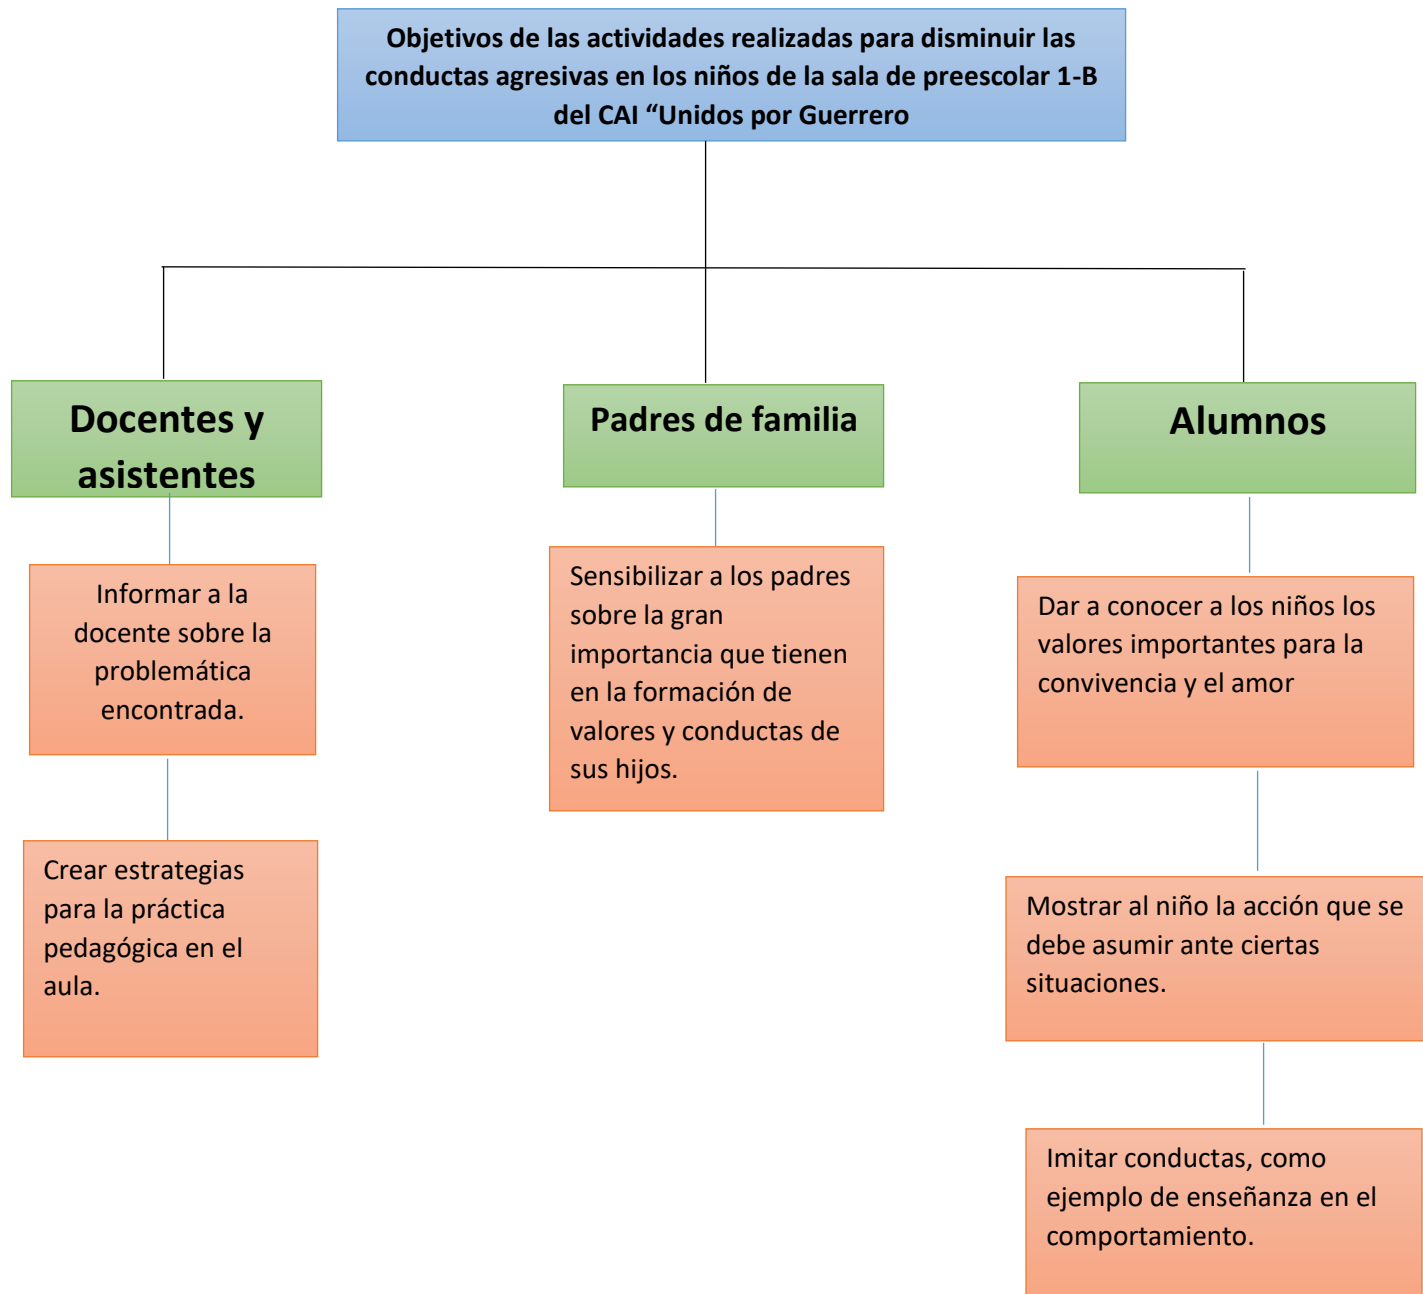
Objetivos de las actividades realizadas para disminuir las conductas agresivas en los niños de la sala de preescolar 1-B del CAI “Unidos por Guerrero

Docentes y asistentes

Informar a la docente sobre la problemática encontrada.

Crear estrategias para la práctica pedagógica en el aula.

Padres de familia

Sensibilizar a los padres sobre la gran importancia que tienen en la formación de valores y conductas de sus hijos.

Alumnos

Dar a conocer a los niños los valores importantes para la convivencia y el amor

Mostrar al niño la acción que se debe asumir ante ciertas situaciones.

Imitar conductas, como ejemplo de enseñanza en el comportamiento.